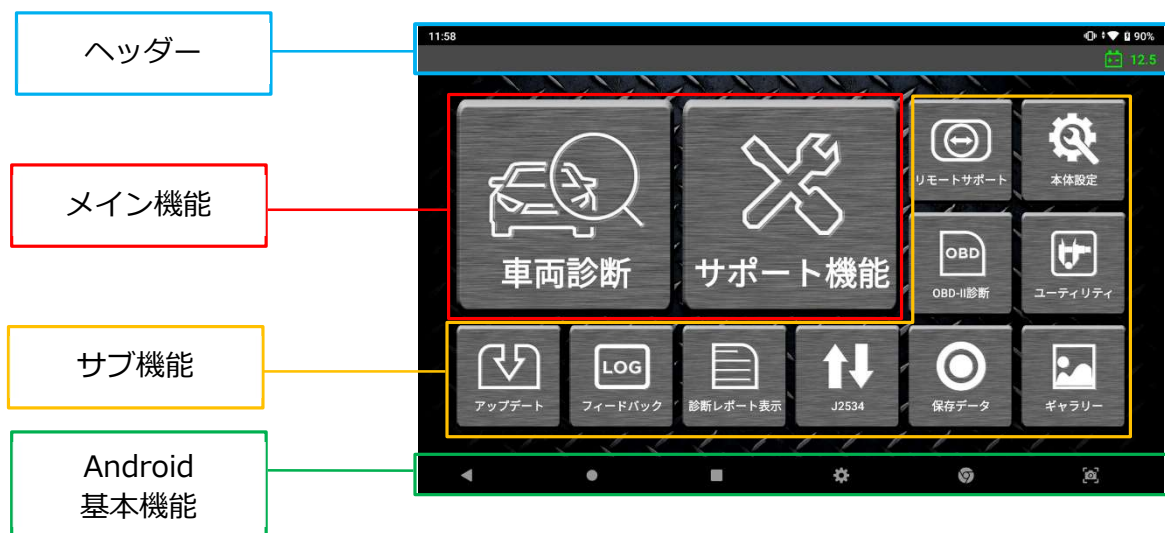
ヘッダー

メイン機能

サブ機能

Android
基本機能

11:58

90%

12.5

車両診断

サポート機能

リモートサポート

本体設定

OBD

OBD-II診断

ユーティリティ

LOG

アップデート

フィードバック

診断レポート表示

J2534

保存データ

ギャラリー